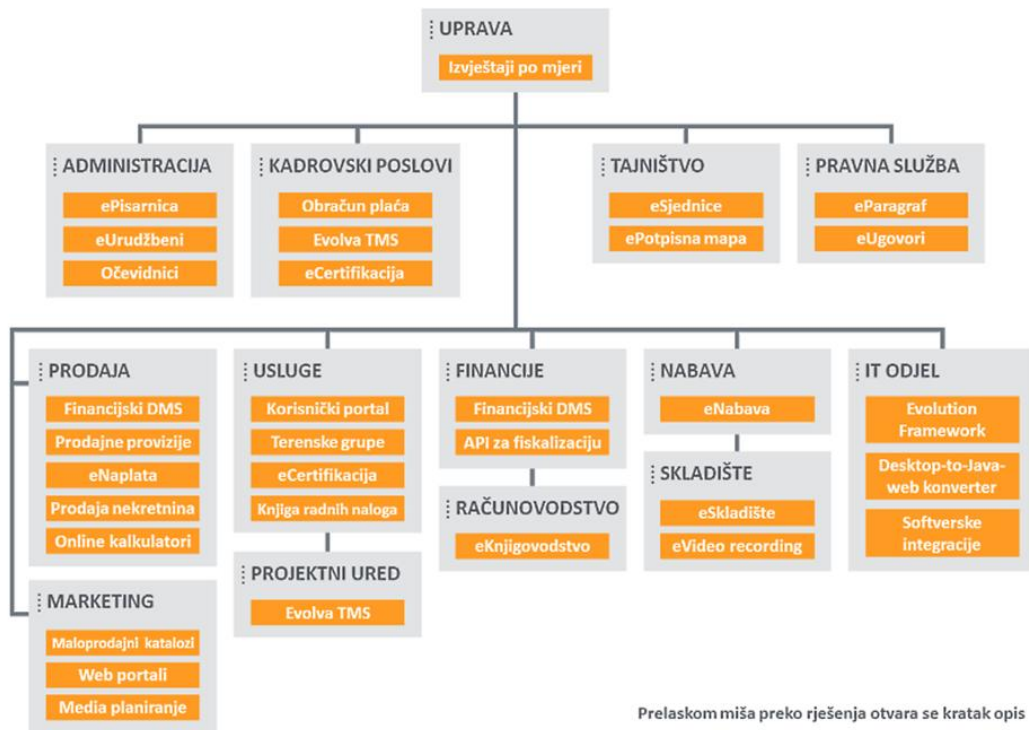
UPRAVA
Izvještaji po mjeri

ADMINISTRACIJA
ePisarnica
eUrudžbeni
Očevidnici

KADROVSKI POSLOVI
Obračun plaća
Evolva TMS
eCertifikacija

TAJNIŠTVO
eSjednice
ePotpisna mapa

PRAVNA SLUŽBA
eParagraf
eUgovori

PRODAJA
Financijski DMS
Prodajne provizije
eNaplata
Prodaja nekretnina
Online kalkulatori

MARKETING
Maloprodajni katalozi
Web portali
Media planiranje

USLUGE
Korisnički portal
Terenske grupe
eCertifikacija
Knjiga radnih naloga

PROJEKTNI URED
Evolva TMS

FINANCIJE
Financijski DMS
API za fiskalizaciju

RAČUNOVODSTVO
eKnjigovodstvo

NABAVA
eNabava

SKLADIŠTE
eSkladište
eVideo recording

IT ODJEL
Evolution Framework
Desktop-to-Java-web konverter
Softverske integracije

Prelaskom miša preko rješenja otvara se kratak opis